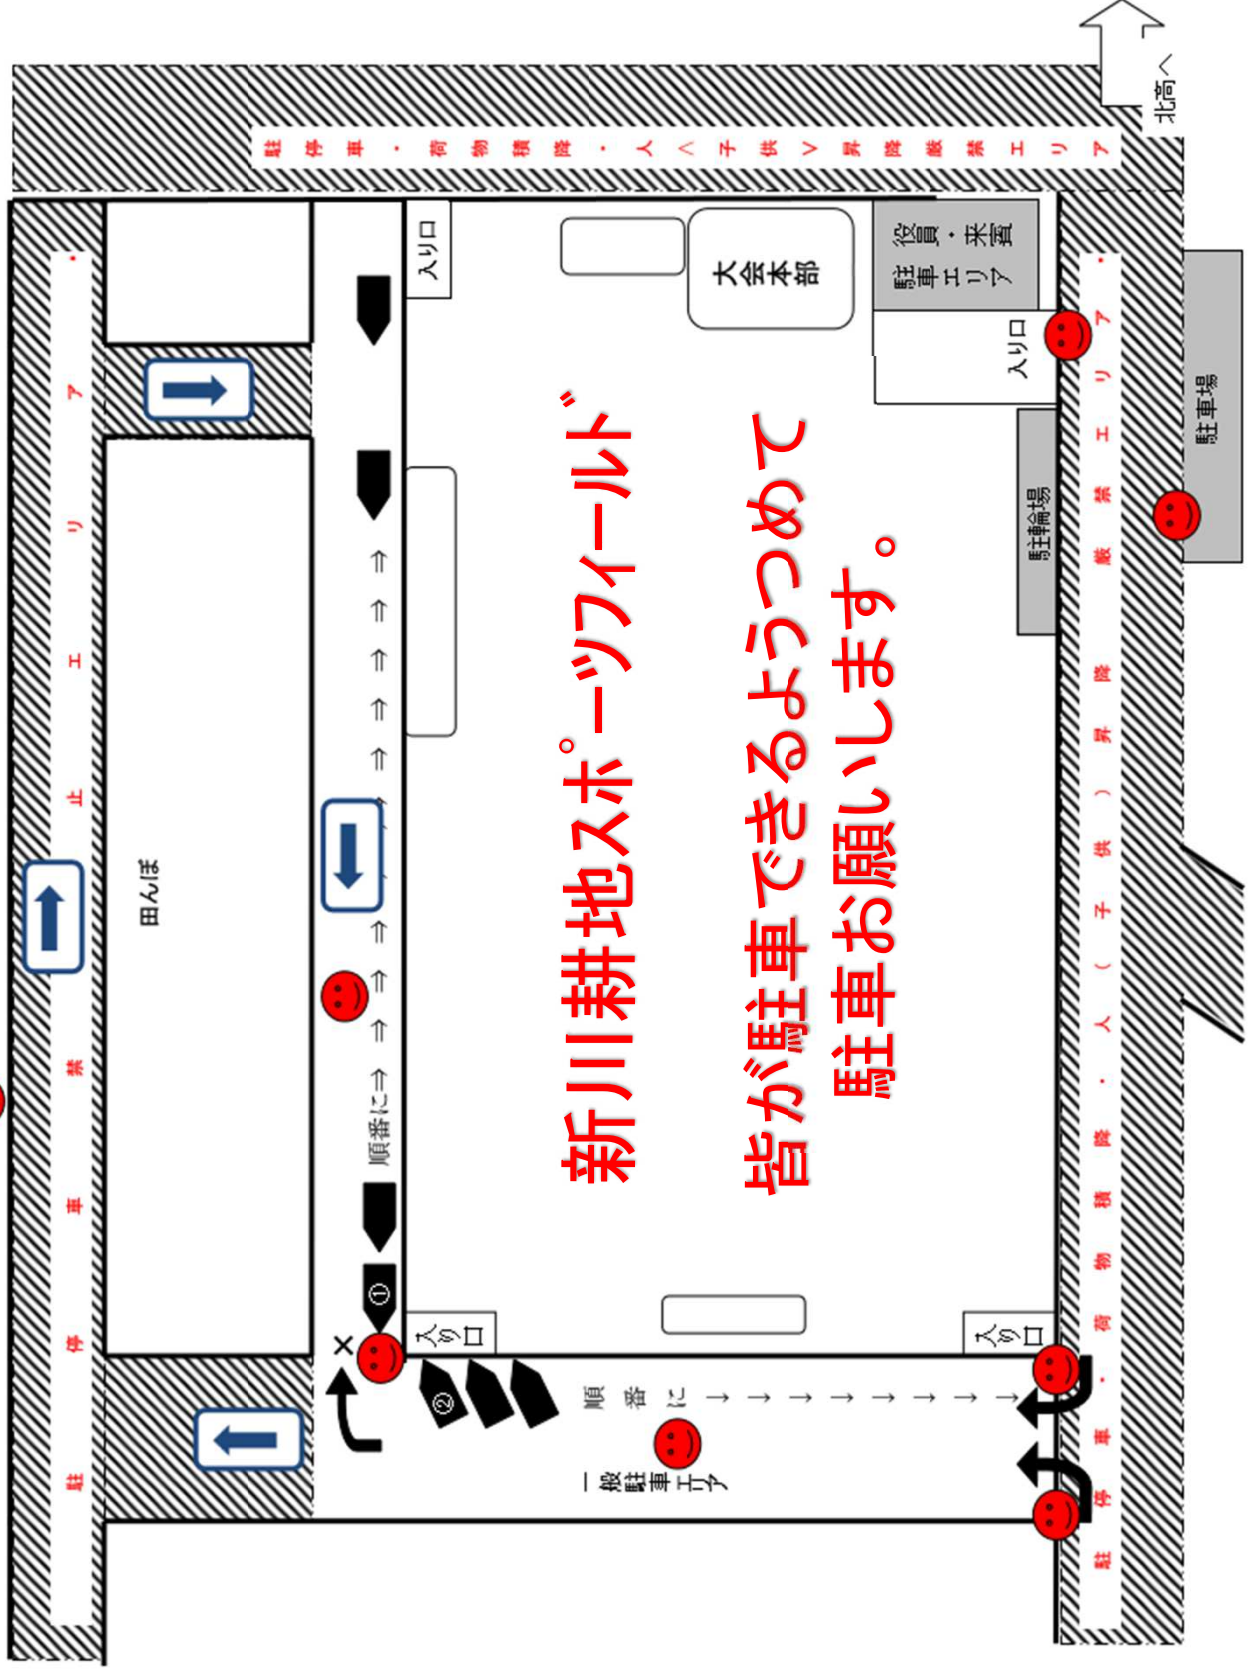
北高へ

駐停車・荷物積降・人(子供)昇降禁止エリア

入り口

大会本部

役員・来賓駐車エリア

入り口

駐車場

駐輪場

駐停車・荷物積降・人(子供)昇降禁止エリア

駐停車禁止エリア

新川耕地スポーツフィールド

皆が駐車できるようつめて駐車お願いします。

田んぼ

順番に⇒

①

入り口

②

順番に

一般駐車エリア

入り口